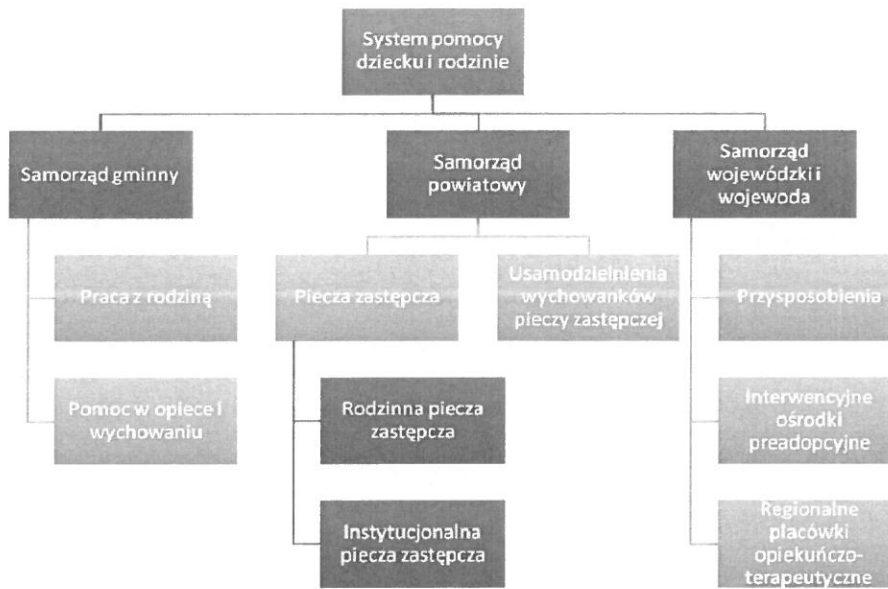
System pomocy dziecku i rodzinie

Samorząd gminny

Samorząd powiatowy

Samorząd wojewódzki i wojewoda

Praca z rodziną

Pomoc w opiece i wychowaniu

Piecza zastępcza

Rodzinna piecza zastępcza

Instytucjonalna piecza zastępcza

Usamodzielnienia wychowanków pieczy zastępczej

Przysposobienia

Interwencyjne ośrodki preadopcyjne

Regionalne placówki opiekuńczo-terapeutyczne